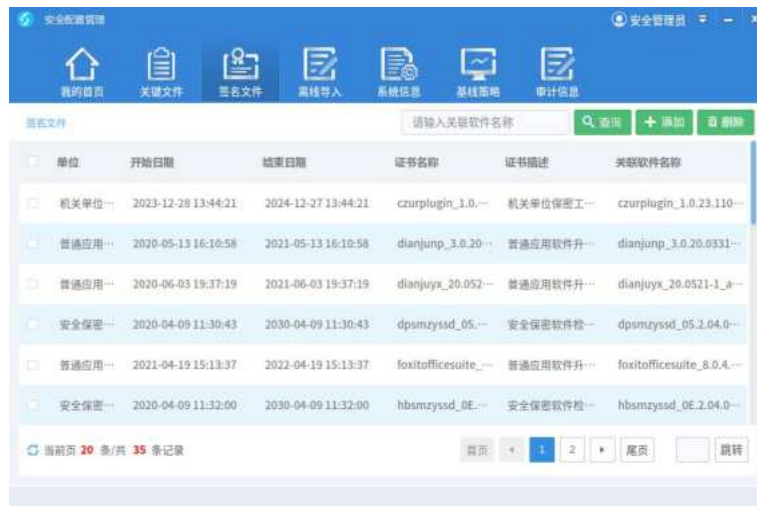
安全配置管理

安全管理员

我的首页 关键文件 签名文件 离线导入 系统信息 基线策略 审计信息

签名文件

请输入关联软件名称

查询 添加 删除

| 单位 | 开始日期 | 结束日期 | 证书名称 | 证书描述 | 关联软件名称 |
|---|---|---|---|---|---|
| 机关单位… | 2023-12-28 13:44:21 | 2024-12-27 13:44:21 | czurplugin_1.0.… | 机关单位保密工… | czurplugin_1.0.23.110… |
| 普通应用… | 2020-05-13 16:10:58 | 2021-05-13 16:10:58 | dianjunp_3.0.20… | 普通应用软件升… | dianjunp_3.0.20.0331… |
| 普通应用… | 2020-06-03 19:37:19 | 2021-06-03 19:37:19 | dianjuyx_20.052… | 普通应用软件升… | dianjuyx_20.0521-1_a… |
| 安全保密… | 2020-04-09 11:30:43 | 2030-04-09 11:30:43 | dpsmzyssd_05.… | 安全保密软件检… | dpsmzyssd_05.2.04.0… |
| 普通应用… | 2021-04-19 15:13:37 | 2022-04-19 15:13:37 | foxitofficesuite_… | 普通应用软件升… | foxitofficesuite_8.0.4.… |
| 安全保密… | 2020-04-09 11:32:00 | 2030-04-09 11:32:00 | hbsmzyssd_0E.… | 安全保密软件检… | hbsmzyssd_0E.2.04.0… |

当前页 20 条/共 35 条记录

首页 1 2 尾页 跳转